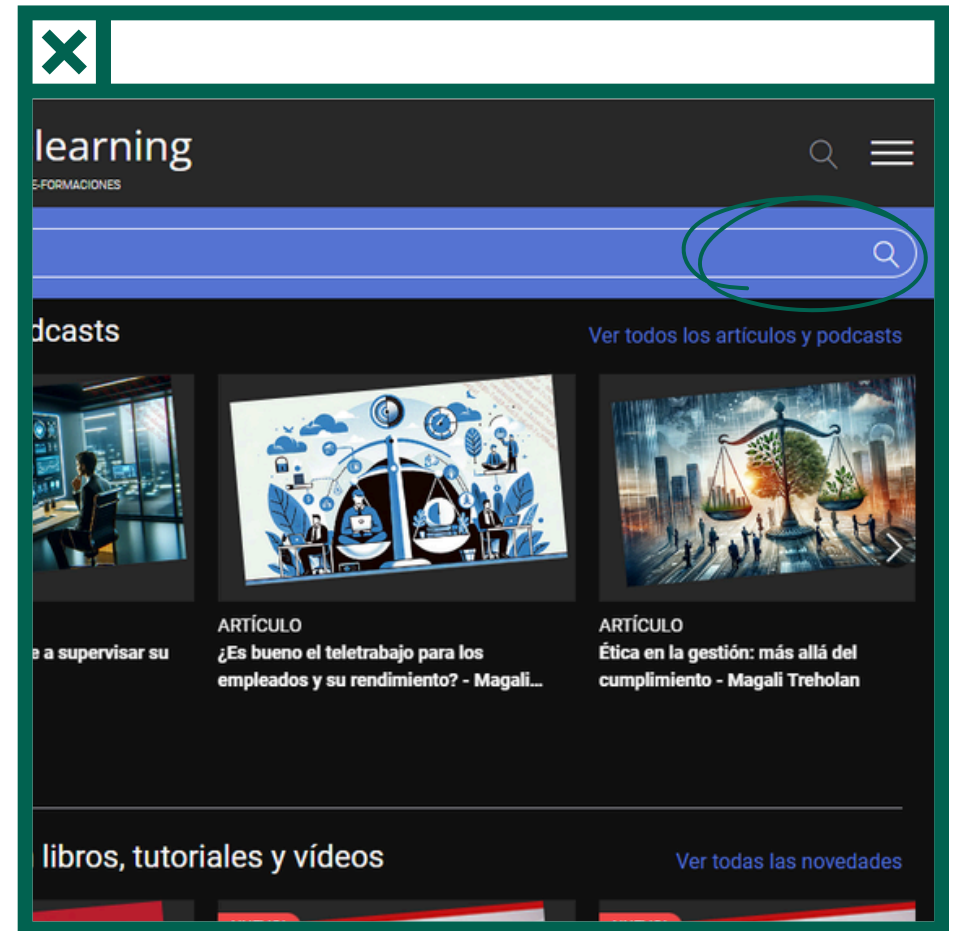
learning
E-FORMACIONES

dcasts

Ver todos los artículos y podcasts

e a supervisar su

ARTÍCULO
¿Es bueno el teletrabajo para los empleados y su rendimiento? - Magali...

ARTÍCULO
Ética en la gestión: más allá del cumplimiento - Magali Treholan

libros, tutoriales y vídeos

Ver todas las novedades